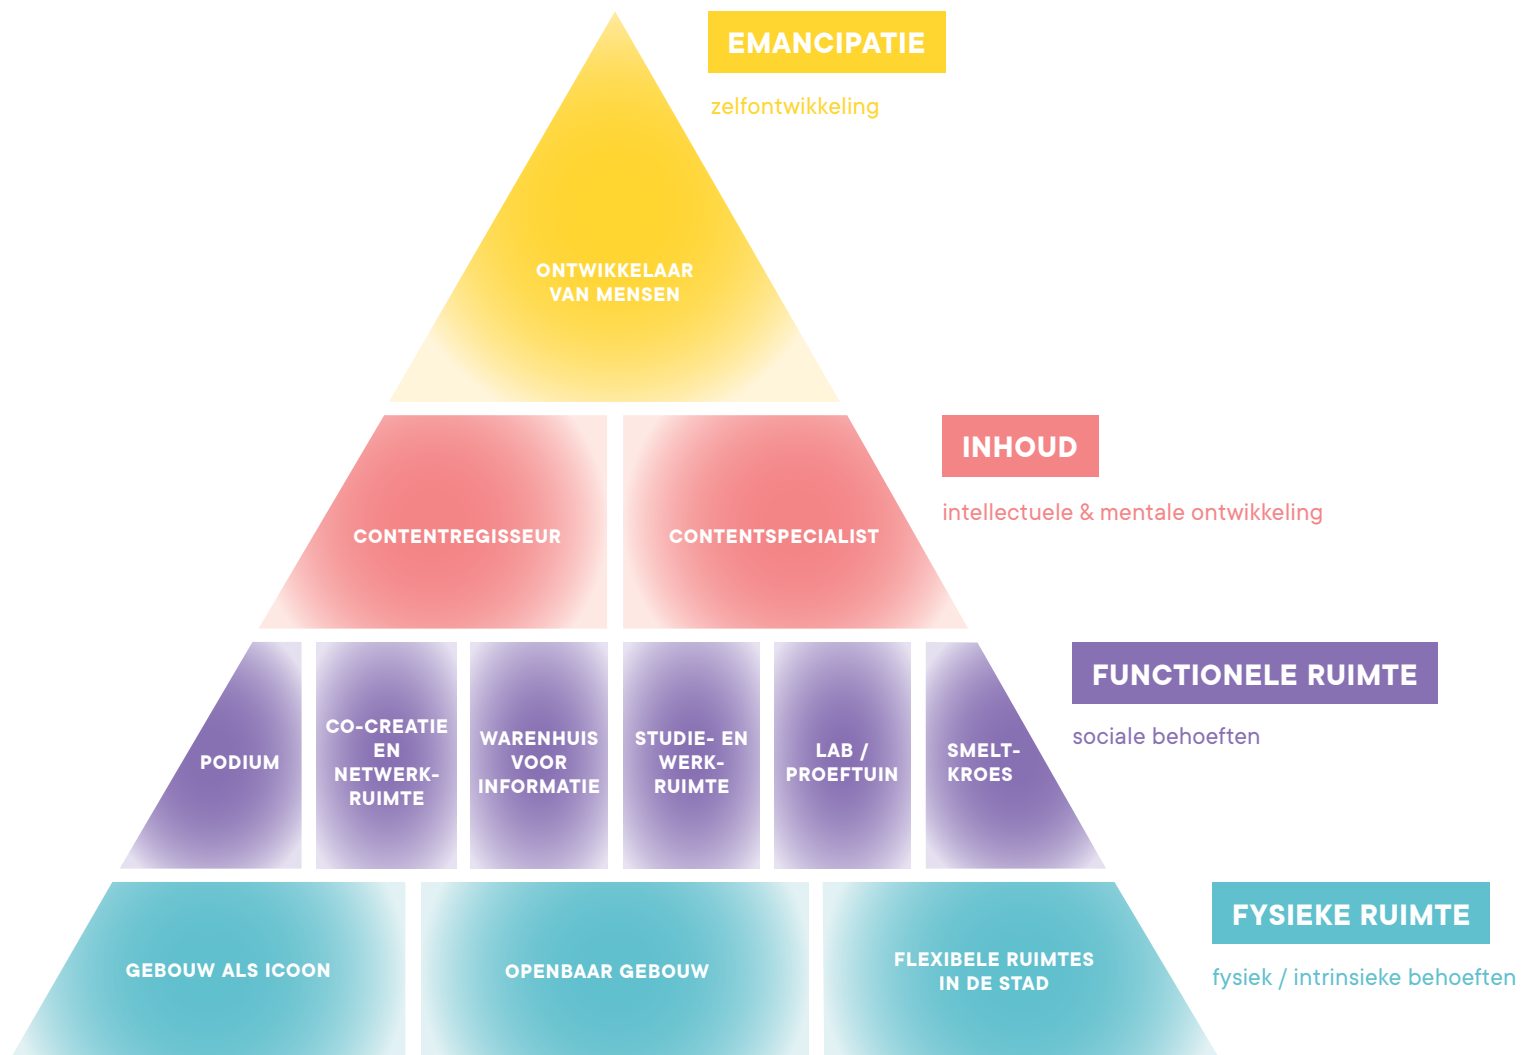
EMANCIPATIE

zelfontwikkeling

ONTWIKKELAAR VAN MENSEN

INHOUD

intellectuele & mentale ontwikkeling

CONTENTREGISSEUR

CONTENTSPECIALIST

FUNCTIONELE RUIMTE

sociale behoeften

PODIUM

CO-CREATIE EN NETWERKRUIMTE

WARENHUIS VOOR INFORMATIE

STUDIE- EN WERKRUIMTE

LAB / PROEFTUIN

SMELTKROES

FYSIEKE RUIMTE

fysiek / intrinsieke behoeften

GEBOUW ALS ICOON

OPENBAAR GEBOUW

FLEXIBELE RUIMTES IN DE STAD